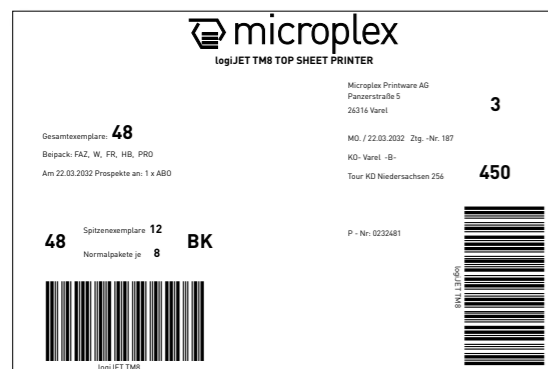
microplex
logiJET TM8 TOP SHEET PRINTER

Microplex Printware AG
Panzerstraße 5
26316 Varel

3

Gesamtexemplare: 48

Beipack: FAZ, W, FR, HB, PRO

Am 22.03.2032 Prospekte an: 1 x ABO

MO. / 22.03.2032 Ztg. -Nr. 187

KO- Varel -B-

Tour KD Niedersachsen 256

450

48

Spitzenexemplare 12

Normalpakete je 8

BK

P - Nr: 0232481

logiJET TM8

logiJET TM8